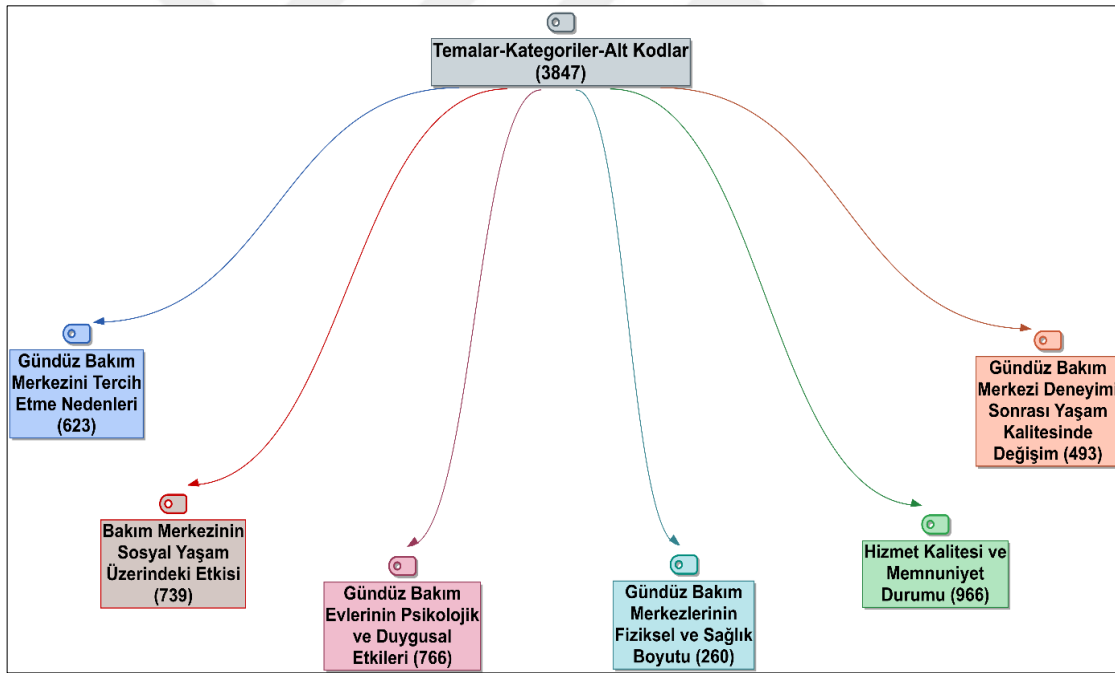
Temalar-Kategoriler-Alt Kodlar (3847)

Gündüz Bakım Merkezini Tercih Etme Nedenleri (623)

Bakım Merkezinin Sosyal Yaşam Üzerindeki Etkisi (739)

Gündüz Bakım Evlerinin Psikolojik ve Duygusal Etkileri (766)

Gündüz Bakım Merkezlerinin Fiziksel ve Sağlık Boyutu (260)

Hizmet Kalitesi ve Memnuniyet Durumu (966)

Gündüz Bakım Merkezi Deneyimi Sonrası Yaşam Kalitesinde Değişim (493)